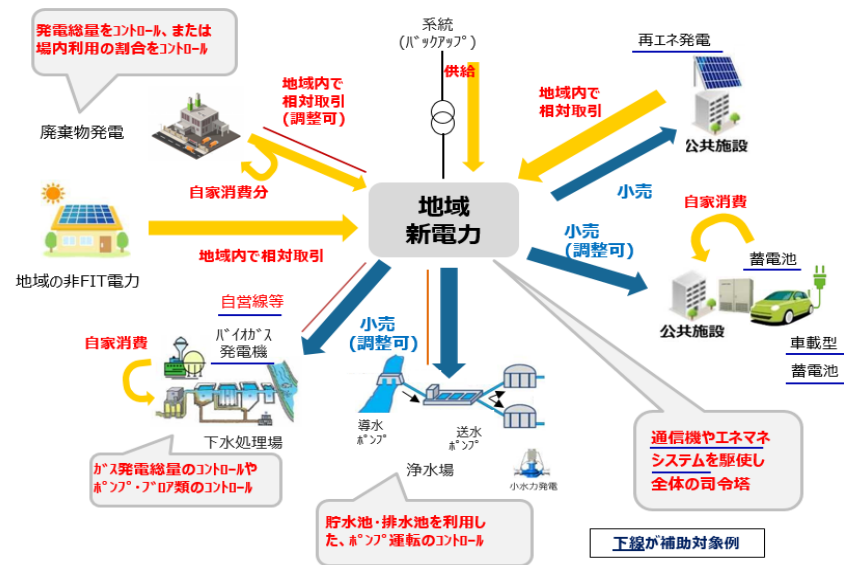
発電総量をｺﾝﾄﾛｰﾙ、または場内利用の割合をｺﾝﾄﾛｰﾙ

系統
(ﾊﾞｯｸｱｯﾌﾟ)

供給

再エネ発電

地域内で相対取引(調整可)

地域内で相対取引

廃棄物発電

公共施設

自家消費分

小売

地域新電力

自家消費

小売(調整可)

蓄電池

地域内で相対取引

地域の非FIT電力

公共施設

車載型

蓄電池

自営線等

自家消費

ﾊﾞｲｵｶﾞｽ発電機

小売(調整可)

導水ﾎﾟﾝﾌﾟ

送水ﾎﾟﾝﾌﾟ

下水処理場

浄水場

小水力発電

ｶﾞｽ発電総量のｺﾝﾄﾛｰﾙやﾎﾟﾝﾌﾟ・ﾌﾞﾛｱ類のｺﾝﾄﾛｰﾙ

通信機やエネマネシステムを駆使し全体の司令塔

貯水池・排水池を利用した、ﾎﾟﾝﾌﾟ運転のｺﾝﾄﾛｰﾙ

下線が補助対象例